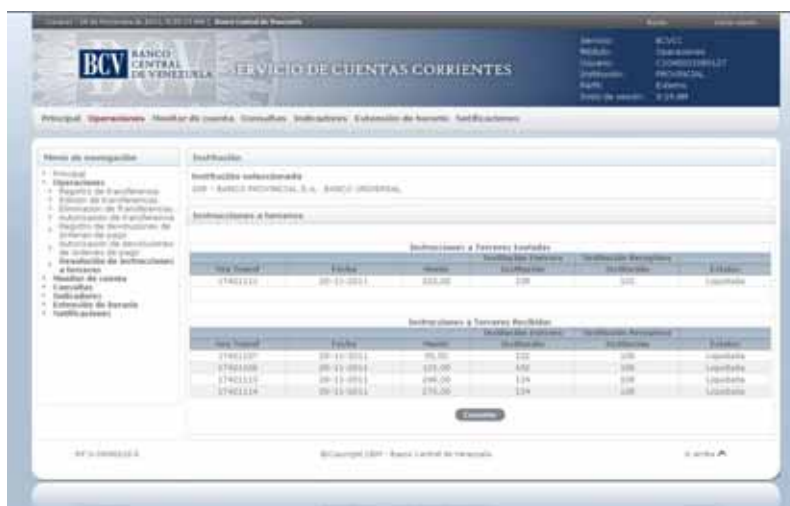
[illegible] | Banco Central de Venezuela

BCV BANCO CENTRAL DE VENEZUELA SERVICIO DE CUENTAS CORRIENTES

Servicio: BCVCC
Módulo: Operaciones
Usuario: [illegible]
Institución: PROVINCIAL
Perfil: Externo
Inicio de sesión: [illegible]

Principal Operaciones Monitor de cuenta Consultas Indicadores Extensión de horario Notificaciones

Menú de navegación
• Principal
• Operaciones
  • Registro de transferencia
  • Edición de transferencias
  • Eliminación de Transferencias
  • Autorización de transferencia
  • Registro de devoluciones de órdenes de pago
  • Autorización de devoluciones de órdenes de pago
  • Resolución de instrucciones a terceros
• Monitor de cuenta
• Consultas
• Indicadores
• Extensión de horario
• Notificaciones

Institución
Institución seleccionada
108 - BANCO PROVINCIAL S.A. BANCO UNIVERSAL

Instrucciones a terceros

Instrucciones a Terceros Enviadas

| Nro Transf. | Fecha | Monto | Institución Emisora Institución | Institución Receptora Institución | Estatus |
|---|---|---|---|---|---|
| 17401111 | 20-11-2011 | 333,00 | 108 | 102 | Liquidada |

Instrucciones a Terceros Recibidas

| Nro Transf. | Fecha | Monto | Institución Emisora Institución | Institución Receptora Institución | Estatus |
|---|---|---|---|---|---|
| 17401107 | 20-11-2011 | 95,00 | 102 | 108 | Liquidada |
| 17401108 | 20-11-2011 | 121,00 | 102 | 108 | Liquidada |
| 17401113 | 20-11-2011 | 246,00 | 134 | 108 | Liquidada |
| 17401114 | 20-11-2011 | 270,00 | 134 | 108 | Liquidada |

Consultar

RIF G-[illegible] ©Copyright 2009 - Banco Central de Venezuela Ir arriba